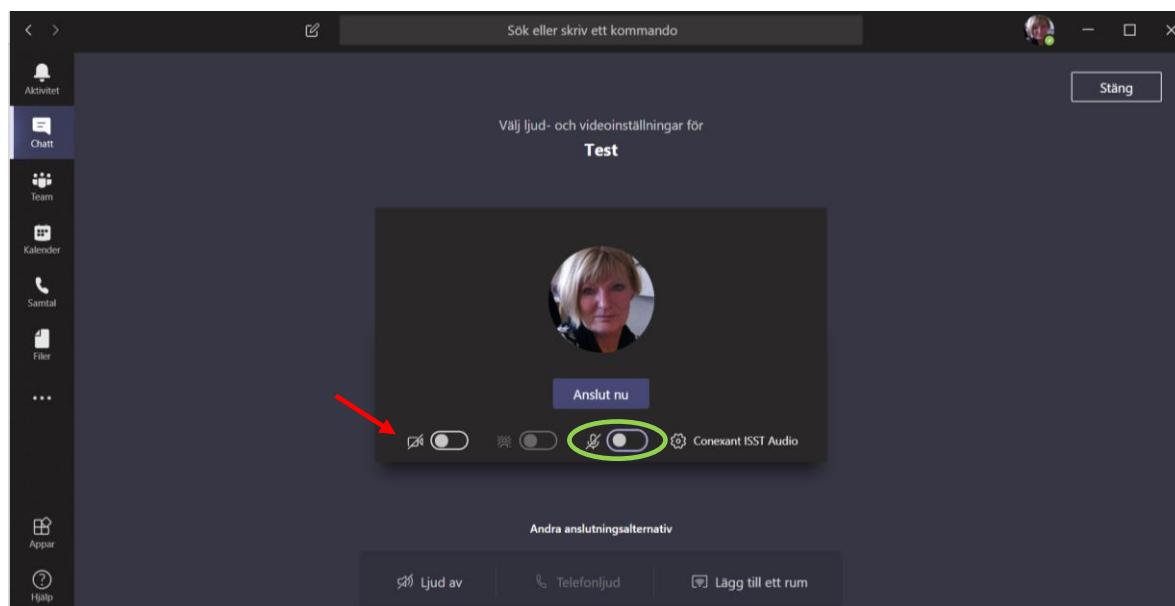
Sök eller skriv ett kommando

Aktivitet
Chatt
Team
Kalender
Samtal
Filer
...
Appar
Hjälp

Stäng

Välj ljud- och videoinställningar för
Test

Anslut nu

Conexant ISST Audio

Andra anslutningsalternativ

Ljud av
Telefonljud
Lägg till ett rum